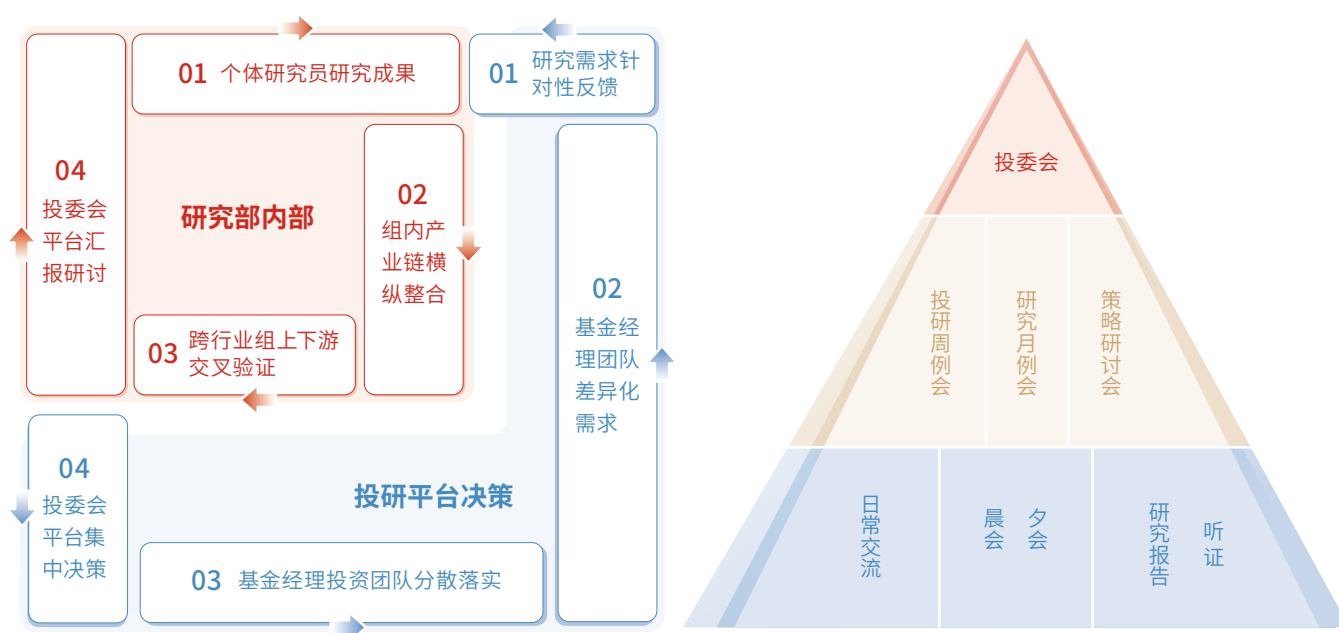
01 个体研究员研究成果

04 投委会平台汇报研讨

研究部内部

02 组内产业链横纵整合

03 跨行业组上下游交叉验证

01 研究需求针对性反馈

02 基金经理团队差异化需求

04 投委会平台集中决策

投研平台决策

03 基金经理投资团队分散落实

投委会

投研周例会

研究月例会

策略研讨会

日常交流

晨会

夕会

研究报告

听证